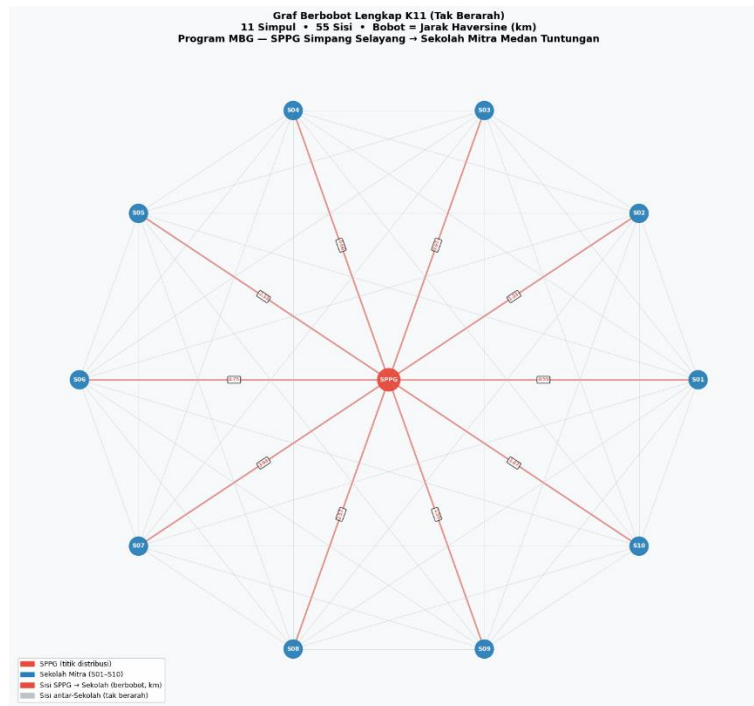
Graf Berbobot Lengkap K11 (Tak Berarah)
11 Simpul • 55 Sisi • Bobot = Jarak Haversine (km)
Program MBG — SPPG Simpang Selayang → Sekolah Mitra Medan Tuntungan

S04
S03
S05
S02
S06
SPPG
S01
S07
S10
S08
S09

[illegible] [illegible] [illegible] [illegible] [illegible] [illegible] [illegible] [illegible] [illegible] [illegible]

SPPG (titik distribusi)
Sekolah Mitra (S01–S10)
Sisi SPPG → Sekolah (berbobot, km)
Sisi antar-Sekolah (tak berarah)